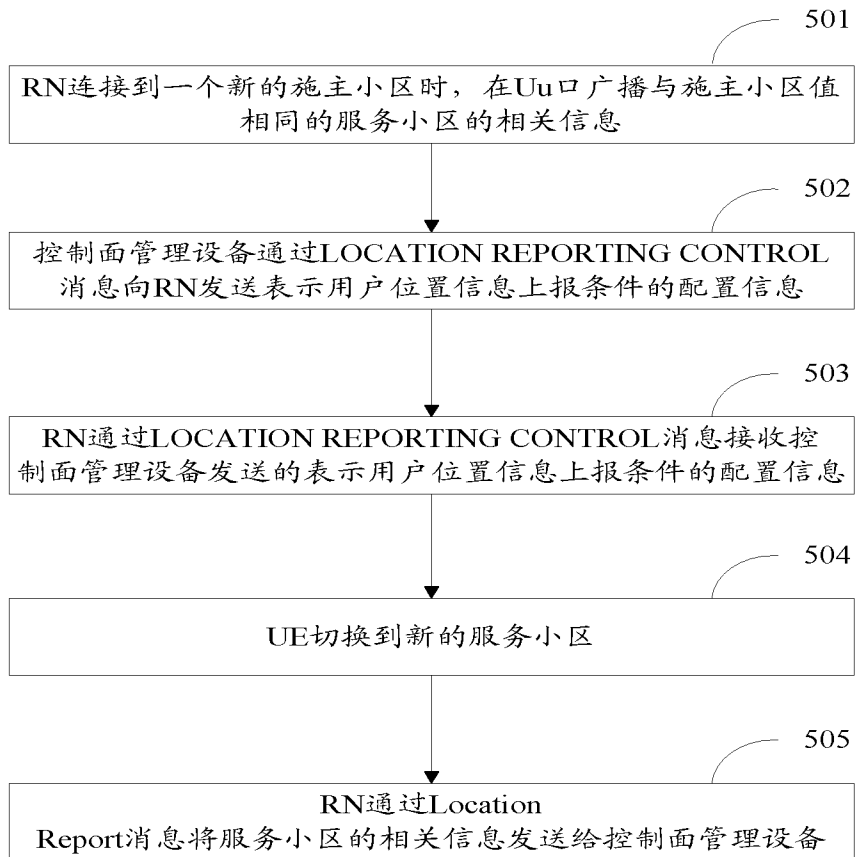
501

RN连接到一个新的施主小区时，在Uu口广播与施主小区值相同的服务小区的相关信息

502

控制面管理设备通过LOCATION REPORTING CONTROL消息向RN发送表示用户位置信息上报条件的配置信息

503

RN通过LOCATION REPORTING CONTROL消息接收控制面管理设备发送的表示用户位置信息上报条件的配置信息

504

UE切换到新的服务小区

505

RN通过Location Report消息将服务小区的相关信息发送给控制面管理设备